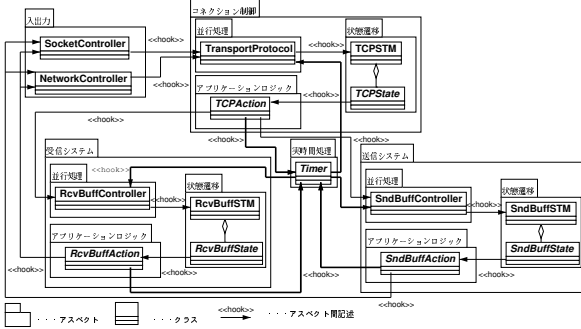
入出力

SocketController

NetworkController

<<hook>>

コネクション制御

並行処理

TransportProtocol

<<hook>>

状態遷移

TCPSTM

TCPState

アプリケーションロジック

TCPAction

<<hook>>

<<hook>>

<<hook>>

実時間処理

Timer

受信システム

<<hook>>

並行処理

RcvBuffController

<<hook>>

状態遷移

RcvBuffSTM

RcvBuffState

アプリケーションロジック

RcvBuffAction

<<hook>>

<<hook>>

送信システム

並行処理

SndBuffController

状態遷移

SndBuffSTM

SndBuffState

アプリケーションロジック

SndBuffAction

<<hook>>

<<hook>>

<<hook>>

・・・アスペクト

・・・クラス

<<hook>>

・・・アスペクト間記述